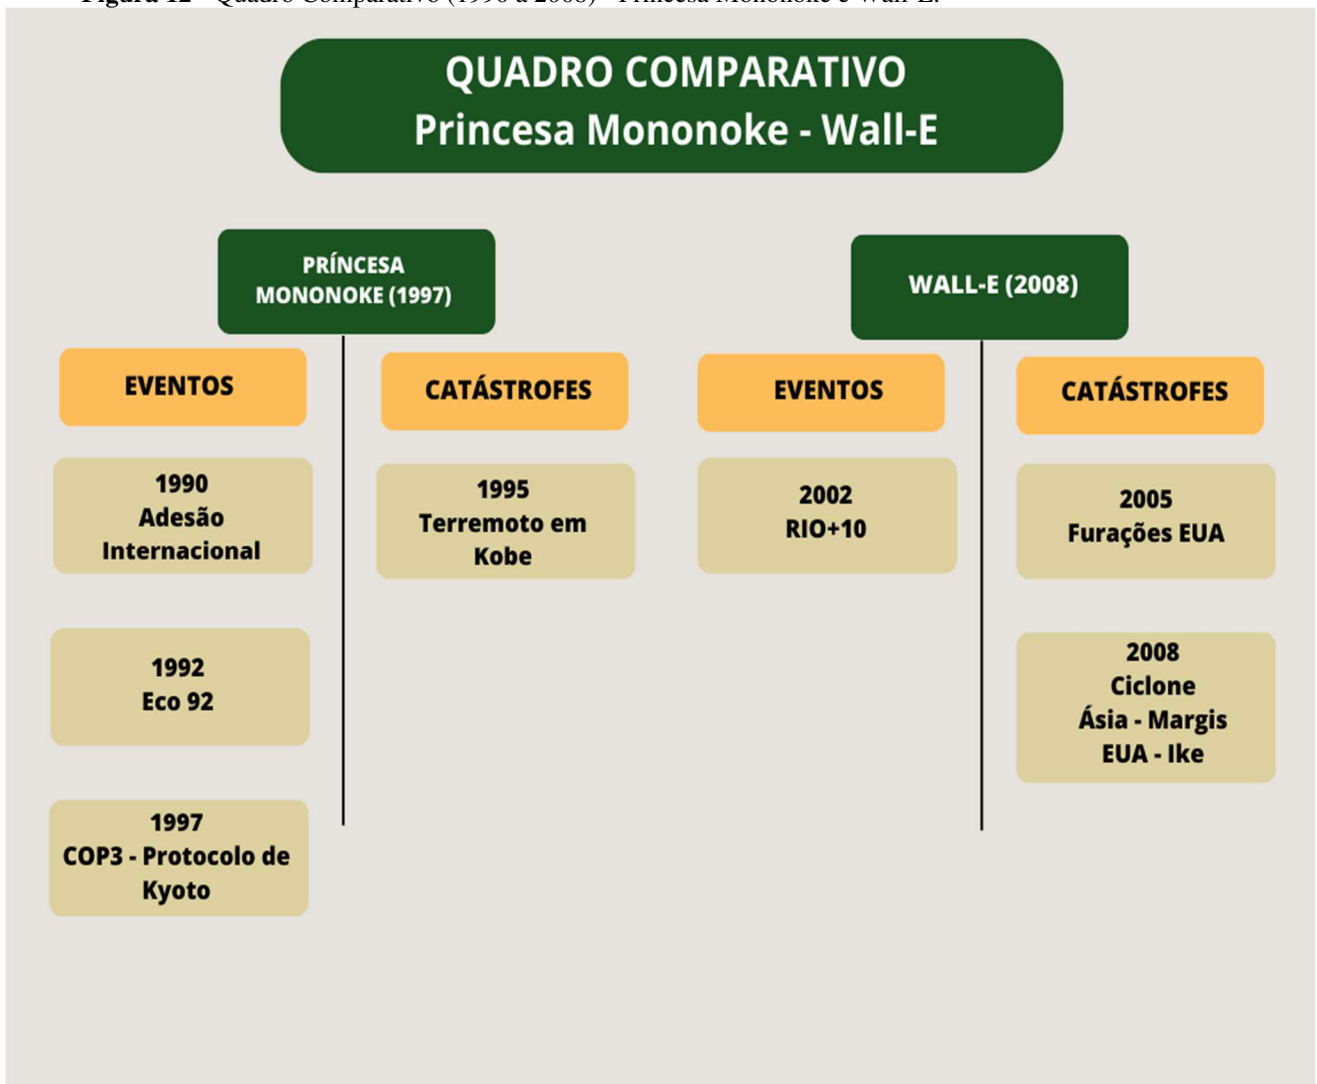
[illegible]

QUADRO COMPARATIVO
Princesa Mononoke - Wall-E

PRÍNCESA MONONOKE (1997)

EVENTOS

1990
Adesão Internacional

1992
Eco 92

1997
COP3 - Protocolo de Kyoto

CATÁSTROFES

1995
Terremoto em Kobe

WALL-E (2008)

EVENTOS

2002
RIO+10

CATÁSTROFES

2005
Furações EUA

2008
Ciclone
Ásia - Margis
EUA - Ike